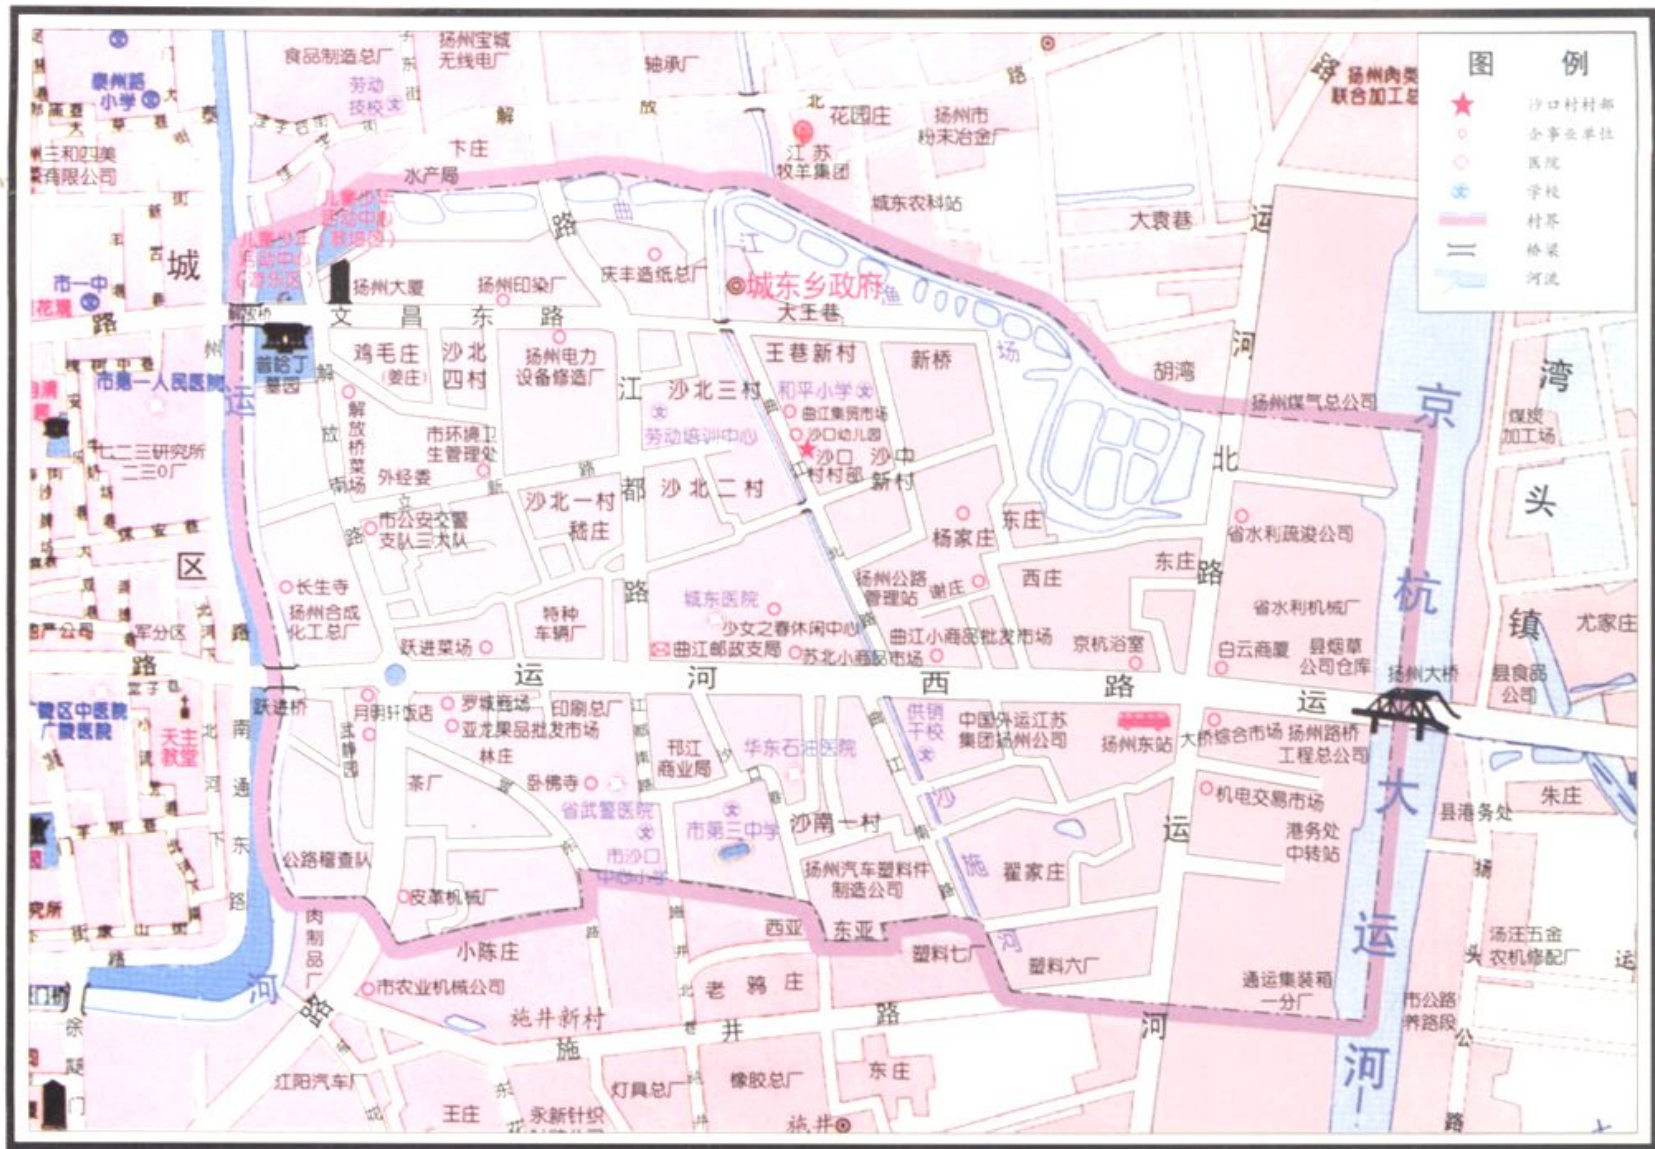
图 例
沙口村村部
企事业单位
医院
学校
村界
桥梁
河流

食品制造总厂
扬州宝城无线电厂
轴承厂
泉州路小学
劳动技校
解
放
北
花园庄
扬州市粉末冶金厂
扬州肉类联合加工总厂
下庄
江苏牧羊集团
水产局
城东农科站
大袁巷
运
三和四美酱菜有限公司
城
市一中
扬州大厦
扬州印染厂
庆丰造纸总厂
城东乡政府
文
昌
东
路
大王巷
首皓丁墓园
鸡毛庄(姜庄)
沙北四村
扬州电力设备修造厂
王巷新村
新桥
胡湾
河
扬州煤气总公司
京
湾
市第一人民医院
运
江
沙北三村
和平小学
曲江集贸市场
沙口幼儿园
劳动培训中心
市环境卫生管理处
沙口村村部
沙中新村
北
煤炭加工场
头
七二三研究所
二三〇厂
解放桥菜场
外经委
都
沙北一村
稽庄
沙北二村
杨家庄
东庄
省水利疏浚公司
市公安交警支队三大队
东庄
路
区
长生寺
扬州合成化工总厂
特种车辆厂
城东医院
扬州公路管理站
谢庄
西庄
杭
省水利机械厂
镇
尤家庄
军分区
少女之春休闲中心
曲江小商品批发市场
京杭浴室
白云商厦
县烟草公司仓库
路
跃进菜场
曲江邮政支局
苏北小商品市场
扬州大桥
县食品公司
运
河
西
路
运
跃进桥
月明轩饭店
罗城商场
印刷总厂
亚龙集团批发市场
中国外运江苏集团扬州公司
扬州东站
大桥综合市场
扬州路桥工程总公司
天主教堂
南
通
东
路
林庄
邗江商业局
华东石油医院
供销干校
卧佛寺
省武警医院
市第三中学
沙南一村
机电交易市场
县港务处
朱庄
大
公路稽查队
市沙口中心小学
扬州汽车塑料件制造公司
运
港务处中转站
翟家庄
沙
施
安平机械厂
肉制品厂
小陈庄
西亚
东亚
塑料七厂
河
塑料六厂
通运集装箱一分厂
运
汤汪五金农机修配厂
河
路
市农业机械公司
老
鸦
庄
通
市公路养路段
施井新村
路
河
施
井
河
江阳汽车厂
灯具总厂
橡胶总厂
东庄
王庄
永新针织
施井